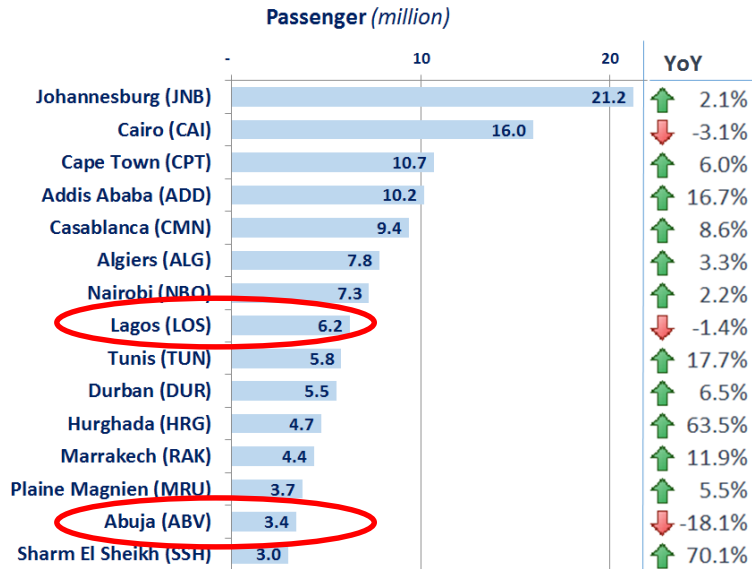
Passenger (million)

- 10 20

YoY

| Airport | Passenger | YoY |
|---|---|---|
| Johannesburg (JNB) | 21.2 | 2.1% |
| Cairo (CAI) | 16.0 | -3.1% |
| Cape Town (CPT) | 10.7 | 6.0% |
| Addis Ababa (ADD) | 10.2 | 16.7% |
| Casablanca (CMN) | 9.4 | 8.6% |
| Algiers (ALG) | 7.8 | 3.3% |
| Nairobi (NBO) | 7.3 | 2.2% |
| Lagos (LOS) | 6.2 | -1.4% |
| Tunis (TUN) | 5.8 | 17.7% |
| Durban (DUR) | 5.5 | 6.5% |
| Hurghada (HRG) | 4.7 | 63.5% |
| Marrakech (RAK) | 4.4 | 11.9% |
| Plaine Magnien (MRU) | 3.7 | 5.5% |
| Abuja (ABV) | 3.4 | -18.1% |
| Sharm El Sheikh (SSH) | 3.0 | 70.1% |